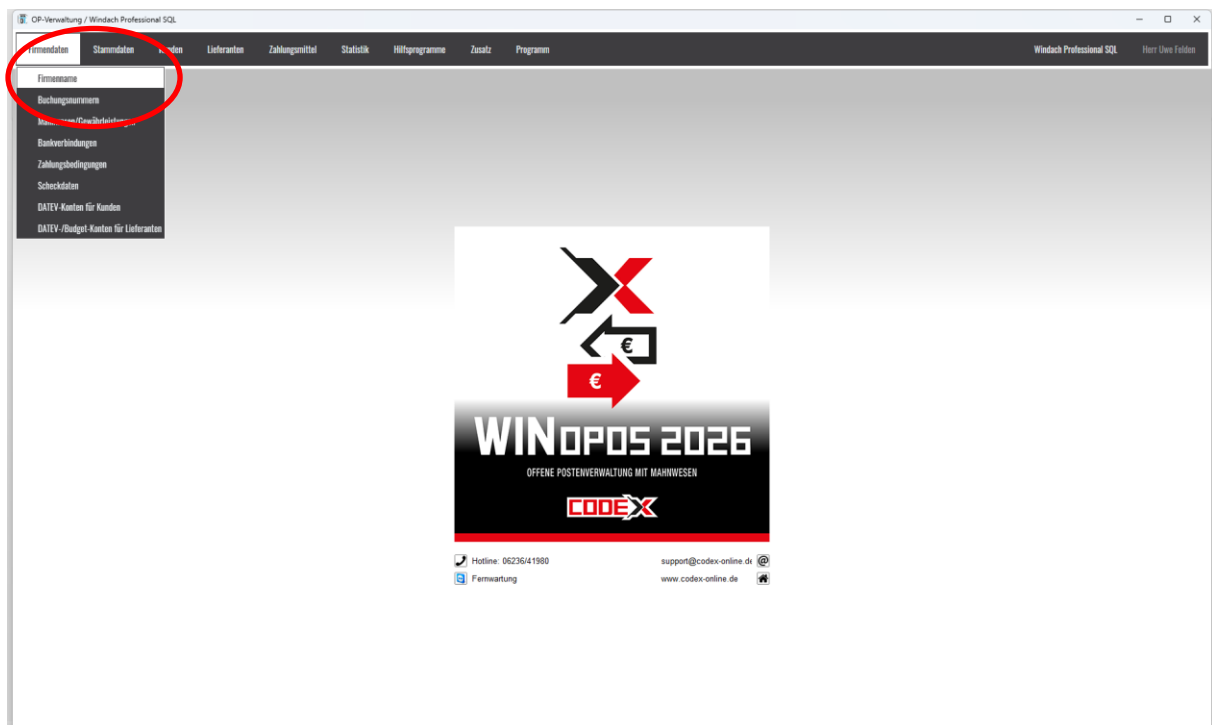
OP-Verwaltung / Windach Professional SQL

Firmendaten Stammdaten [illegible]nden Lieferanten Zahlungsmittel Statistik Hilfsprogramme Zusatz Programm Windach Professional SQL Herr Uwe Felden

Firmenname
Buchungsnummern
Ma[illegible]/Gewährleistung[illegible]
Bankverbindungen
Zahlungsbedingungen
Scheckdaten
DATEV-Konten für Kunden
DATEV-/Budget-Konten für Lieferanten

€
€
WINOPOS 2026
OFFENE POSTENVERWALTUNG MIT MAHNWESEN
CODEX

Hotline: 06236/41980 support@codex-online.de
Fernwartung www.codex-online.de